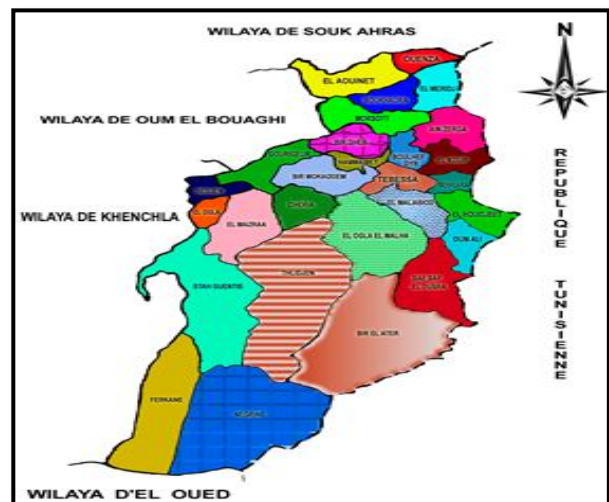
WILAYA DE SOUK AHRAS

N

WILAYA DE OUM EL BOUAGHI

WILAYA DE KHENCHLA

REPUBLIQUE TUNISIENNE

OUENZA

EL AOUINET

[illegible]

EL MERIDJ

MORSOTT

AIN ZERGA

BIR DHEB

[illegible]

HAMMAMET

BOULHEF DYR

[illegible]

BIR MOKADDEM

TEBESSA

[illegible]

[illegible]

EL OGLA

CHERIA

EL MALABIOD

EL HOUIDJBET

EL MAZRAA

EL OGLA EL MALHA

OUM ALI

SAF SAF EL OUESRA

THLIDJEN

STAH GUENTIS

BIR EL ATER

FERKANE

NEGRINE

WILAYA D'EL OUED